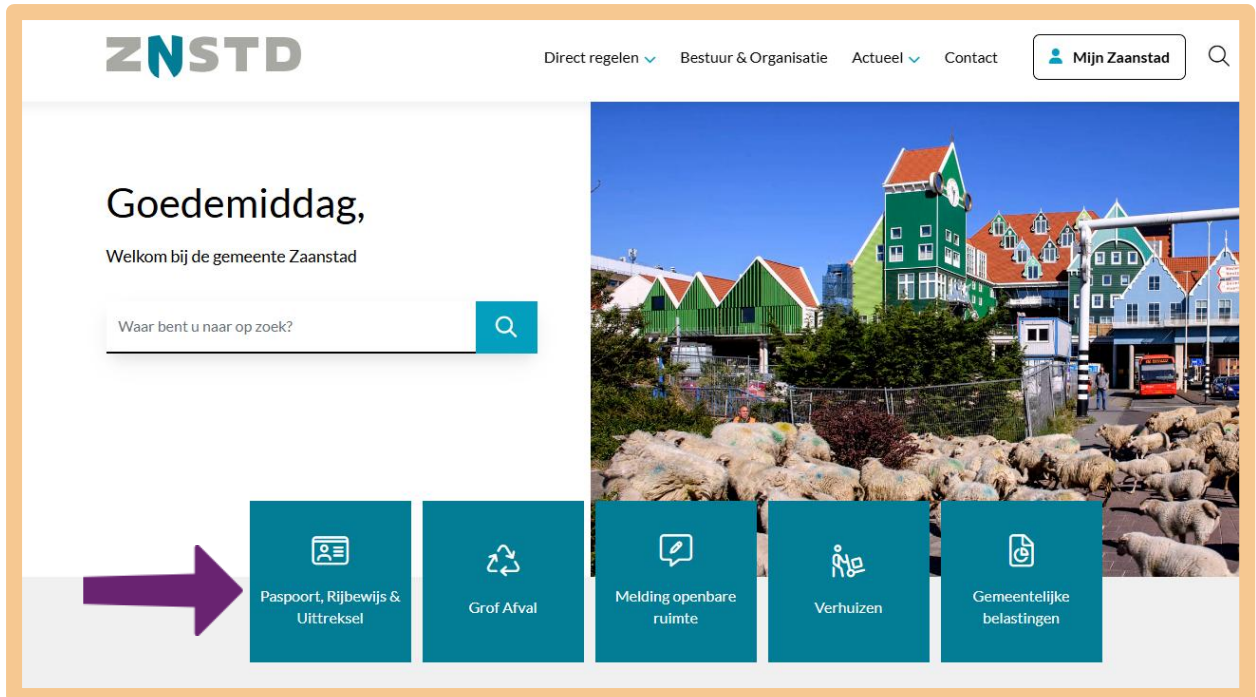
ZNSTD

Direct regelen Bestuur & Organisatie Actueel Contact Mijn Zaanstad

Goedemiddag,

Welkom bij de gemeente Zaanstad

Waar bent u naar op zoek?

Paspoort, Rijbewijs & Uittreksel

Grof Afval

Melding openbare ruimte

Verhuizen

Gemeentelijke belastingen